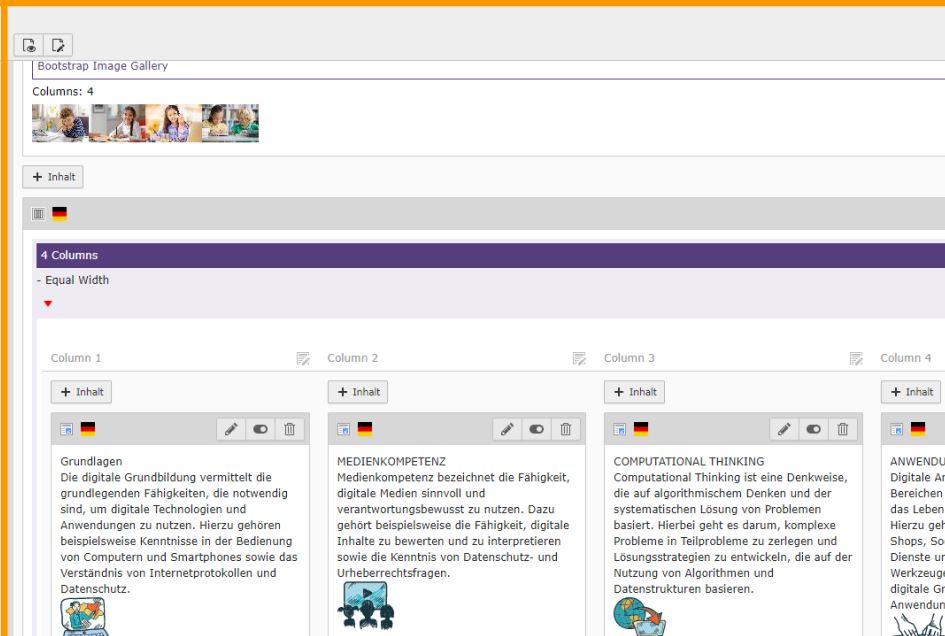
Bootstrap Image Gallery

Columns: 4

+ Inhalt

4 Columns

- Equal Width

Column 1

+ Inhalt

Grundlagen
Die digitale Grundbildung vermittelt die grundlegenden Fähigkeiten, die notwendig sind, um digitale Technologien und Anwendungen zu nutzen. Hierzu gehören beispielsweise Kenntnisse in der Bedienung von Computern und Smartphones sowie das Verständnis von Internetprotokollen und Datenschutz.

Column 2

+ Inhalt

MEDIENKOMPETENZ
Medienkompetenz bezeichnet die Fähigkeit, digitale Medien sinnvoll und verantwortungsbewusst zu nutzen. Dazu gehört beispielsweise die Fähigkeit, digitale Inhalte zu bewerten und zu interpretieren sowie die Kenntnis von Datenschutz- und Urheberrechtsfragen.

Column 3

+ Inhalt

COMPUTATIONAL THINKING
Computational Thinking ist eine Denkweise, die auf algorithmischem Denken und der systematischen Lösung von Problemen basiert. Hierbei geht es darum, komplexe Probleme in Teilprobleme zu zerlegen und Lösungsstrategien zu entwickeln, die auf der Nutzung von Algorithmen und Datenstrukturen basieren.

Column 4

+ Inhalt

ANWENDU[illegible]
Digitale A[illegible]
Bereichen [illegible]
das Leben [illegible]
Hierzu geh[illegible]
Shops, So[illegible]
Dienste u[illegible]
Werkzeuge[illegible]
digitale Gr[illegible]
Anwendun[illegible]